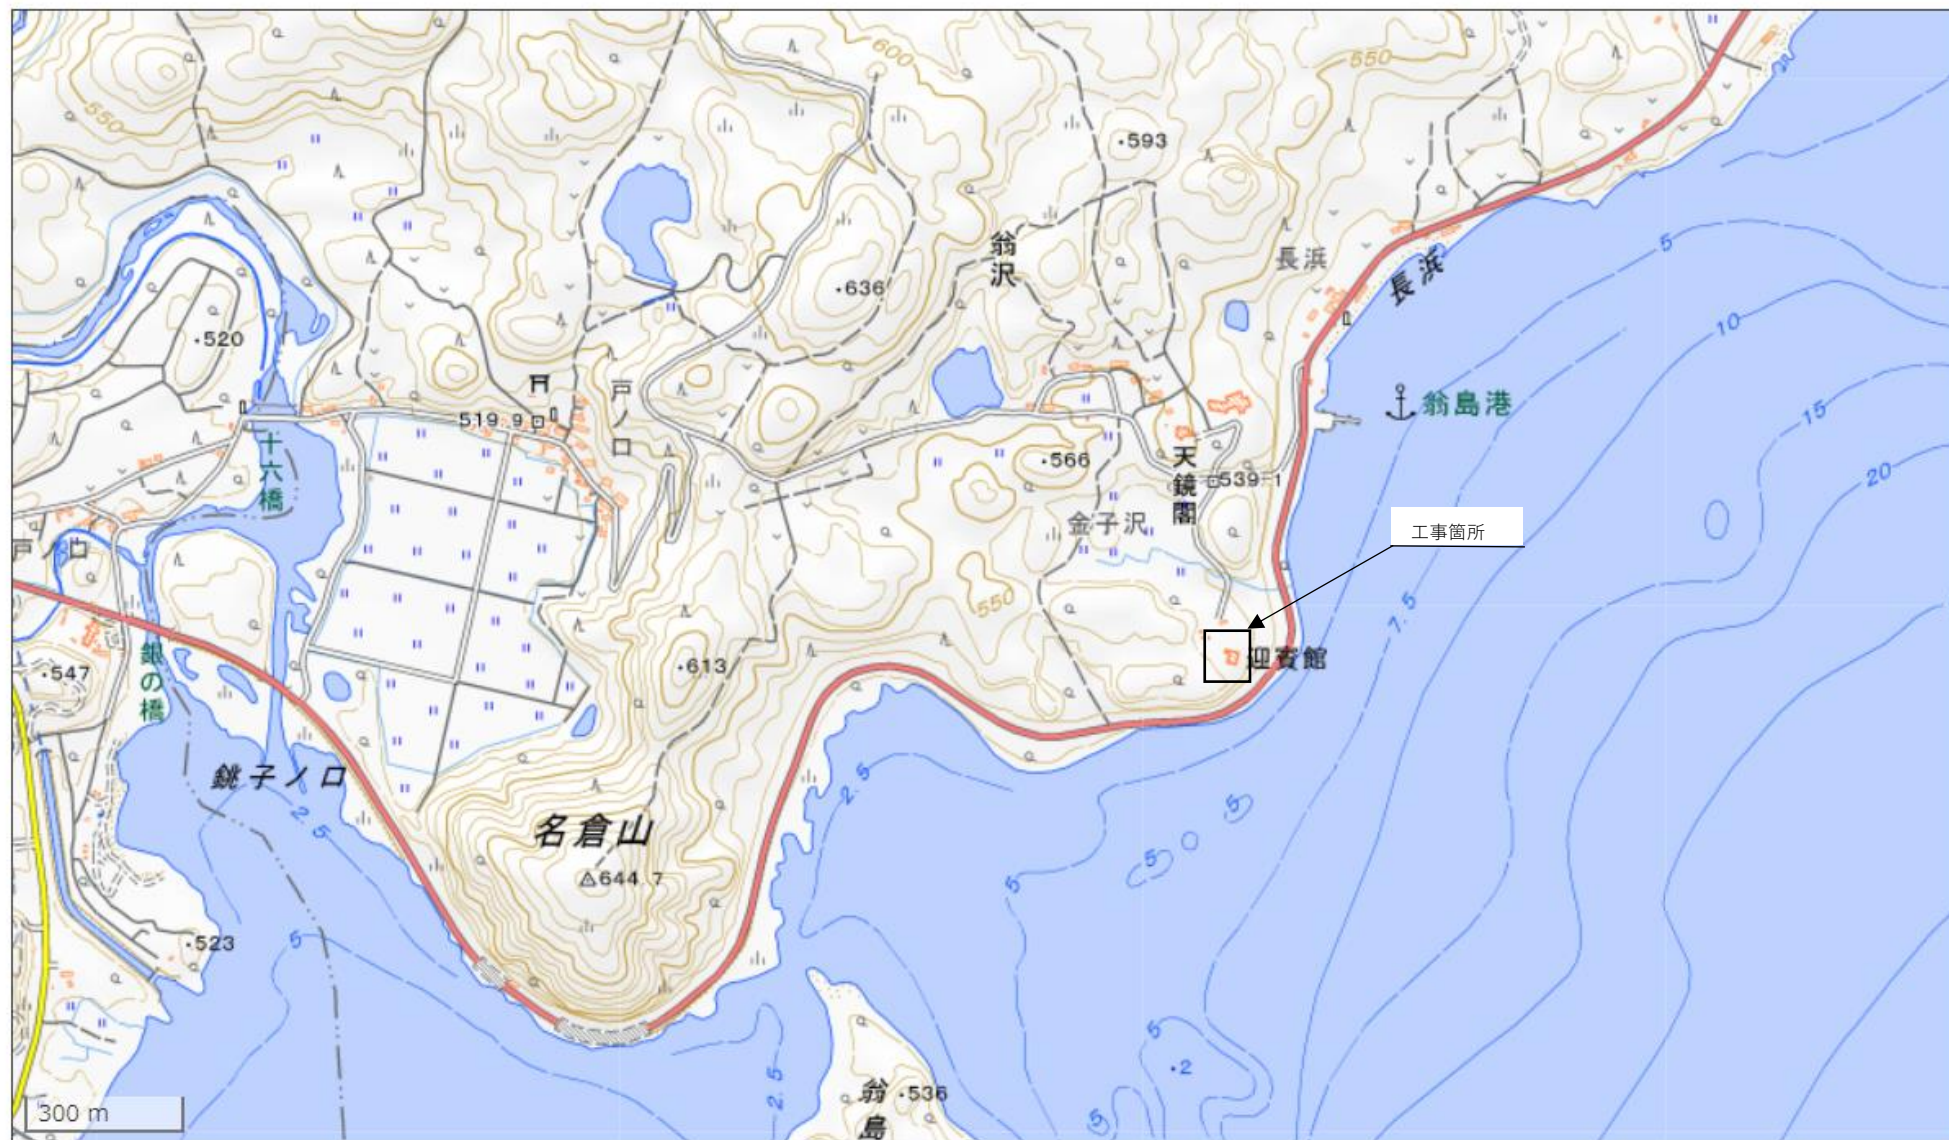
600
550
550
593
636
翁沢
長浜
長浜
520
戸ノ口
翁島港
519.9
566
天鏡閣
539.1
十六橋
金子沢
工事箇所
戸ノ口
550
547
銀の橋
613
迎賓館
銚子ノ口
名倉山
△644.7
523
5
10
15
20
7.5
2.5
5
5
5
2.5
5
2
5
2.5
翁島
536
300 m